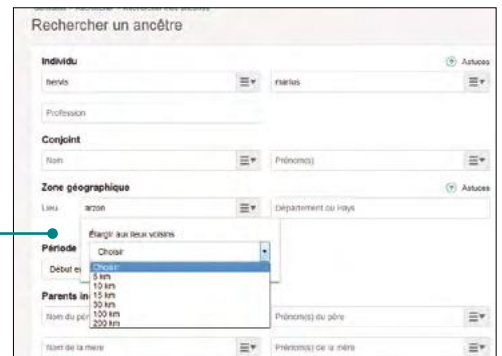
Rechercher un ancêtre

Individu

Astuces

hervis

marius

Profession

Conjoint

Nom

Prénom(s)

Zone géographique

Astuces

Lieu

arzon

Département ou Pays

Élargir aux lieux voisins

Choisir

Choisir
5 km
10 km
15 km
30 km
100 km
200 km

Période

Début e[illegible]

Parents in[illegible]

Nom du pèr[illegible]

Prénom(s) du père

Nom de la mère

Prénom(s) de la mère